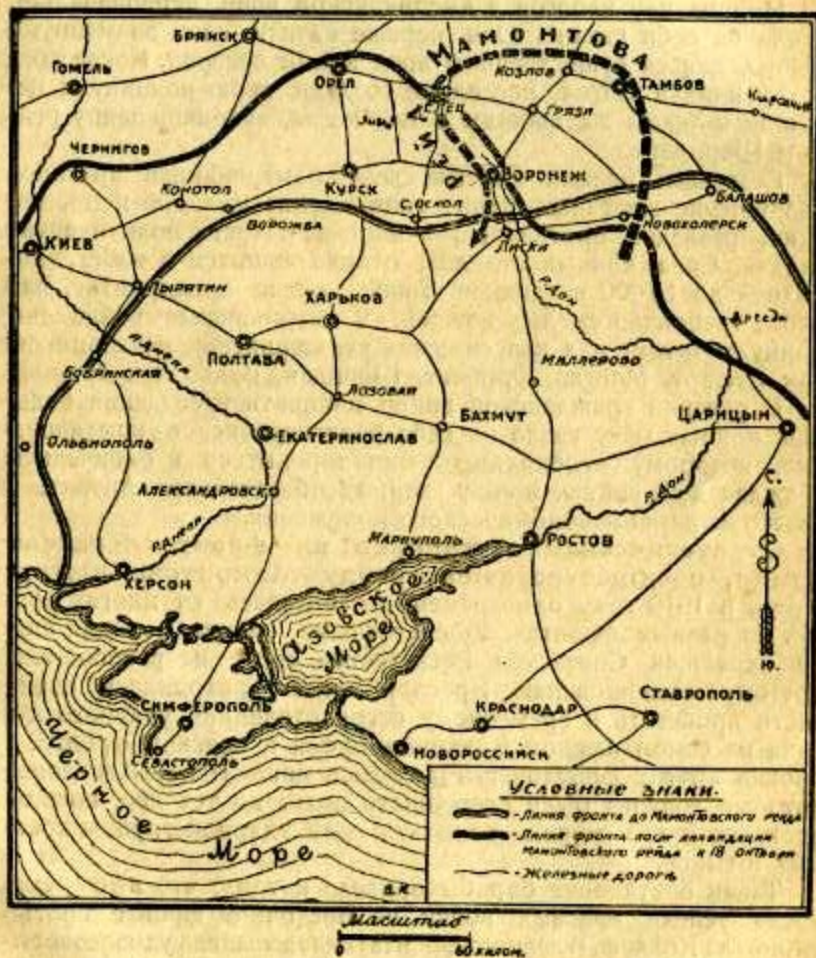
МАМОНТОВА
Брянск
Гомель
Орел
Козлов
Тамбов
Кирсанов
Елец
Грязи
Чернигов
Ливны
Воронеж
Конотоп
Курск
С. Оскол
Балашов
Киев
Ворожба
Лиски
Новохоперск
Пирятин
Р. Дон
Харьков
Арчеда
Полтава
Бобринская
Р. Днепр
Миллерово
Лозовая
Бахмут
Царицын
Ольвиополь
Екатеринослав
Александровск
Р. Днепр
Р. Дон
Мариуполь
Ростов
С.
Херсон
Азовское Море
Ю.
Симферополь
Краснодар
Ставрополь
Севастополь
Новороссийск
Черное Море
Условные знаки.
Линия фронта до Мамонтовского рейда
Линия фронта после ликвидации Мамонтовского рейда к 18 октября
Железные дороги
Масштаб
0
60 килом.
В.К.